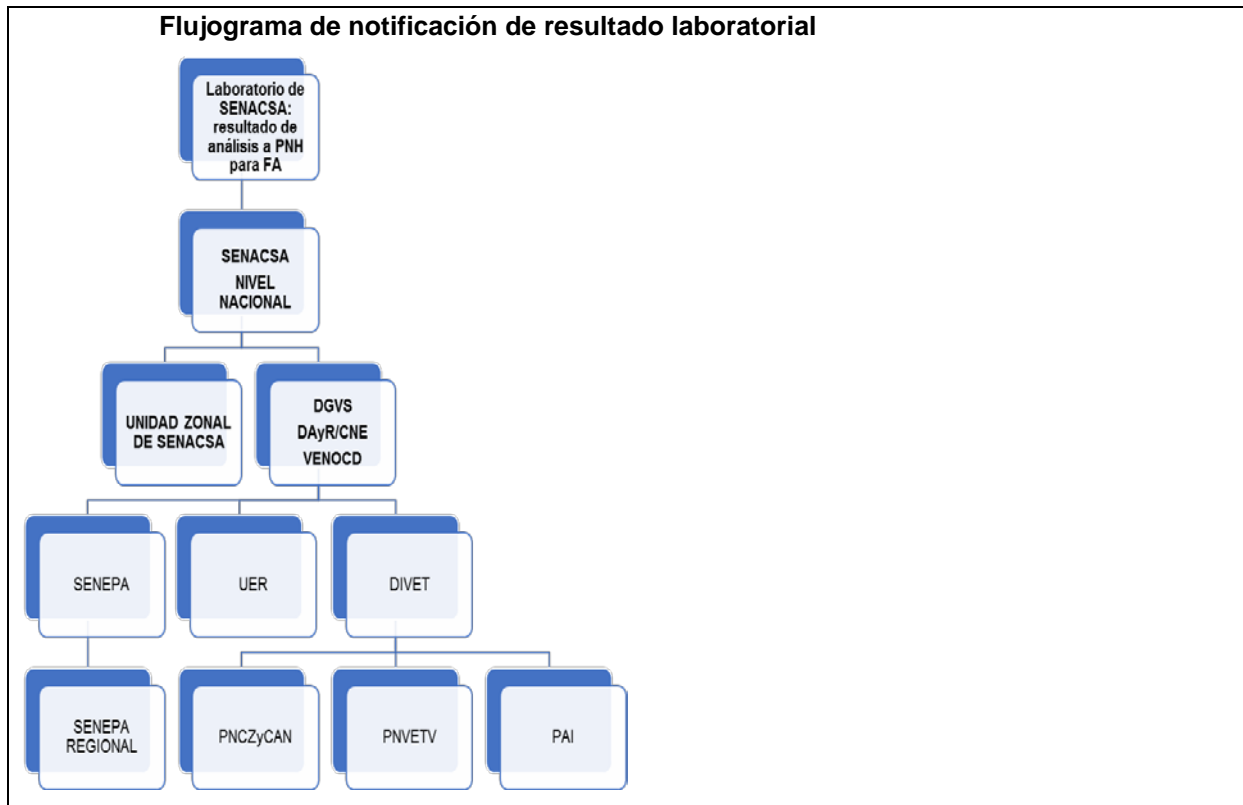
Flujograma de notificación de resultado laboratorial

Laboratorio de SENACSA: resultado de análisis a PNH para FA

SENACSA
NIVEL NACIONAL

UNIDAD ZONAL DE SENACSA

DGVS
DAyR/CNE
VENOCD

SENEPA

UER

DIVET

SENEPA REGIONAL

PNCZyCAN

PNVETV

PAI